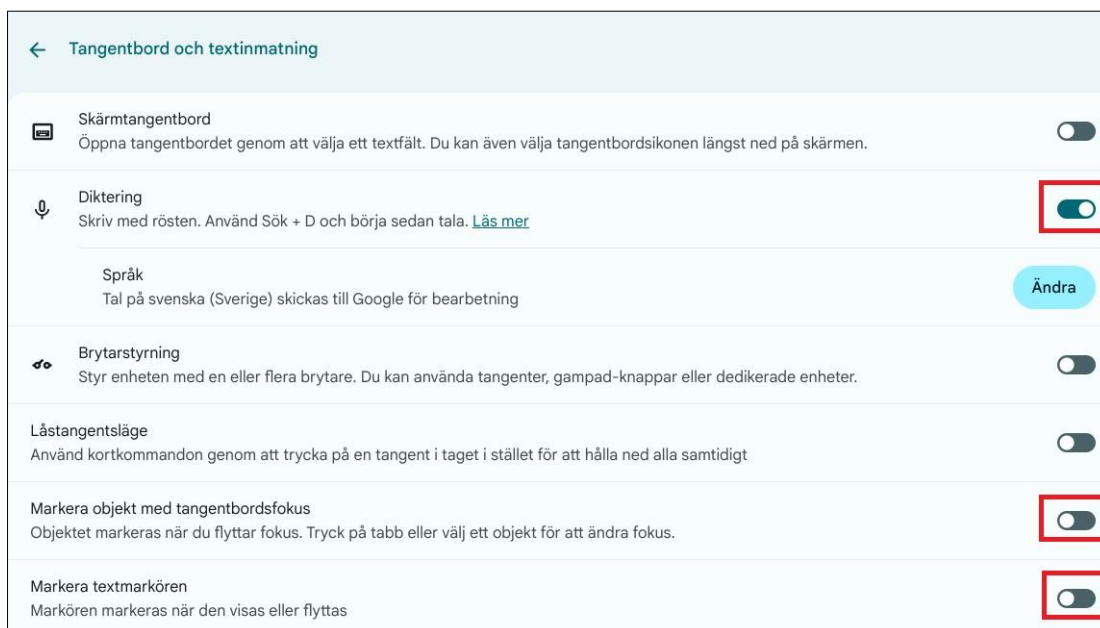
← Tangentbord och textinmatning

Skärmtangentbord
Öppna tangentbordet genom att välja ett textfält. Du kan även välja tangentbordsikonen längst ned på skärmen.

Diktering
Skriv med rösten. Använd Sök + D och börja sedan tala. Läs mer

Språk
Tal på svenska (Sverige) skickas till Google för bearbetning

Ändra

Brytarstyrning
Styr enheten med en eller flera brytare. Du kan använda tangenter, gampad-knappar eller dedikerade enheter.

Låstangentsläge
Använd kortkommandon genom att trycka på en tangent i taget i stället för att hålla ned alla samtidigt

Markera objekt med tangentbordsfokus
Objektet markeras när du flyttar fokus. Tryck på tabb eller välj ett objekt för att ändra fokus.

Markera textmarkören
Markören markeras när den visas eller flyttas